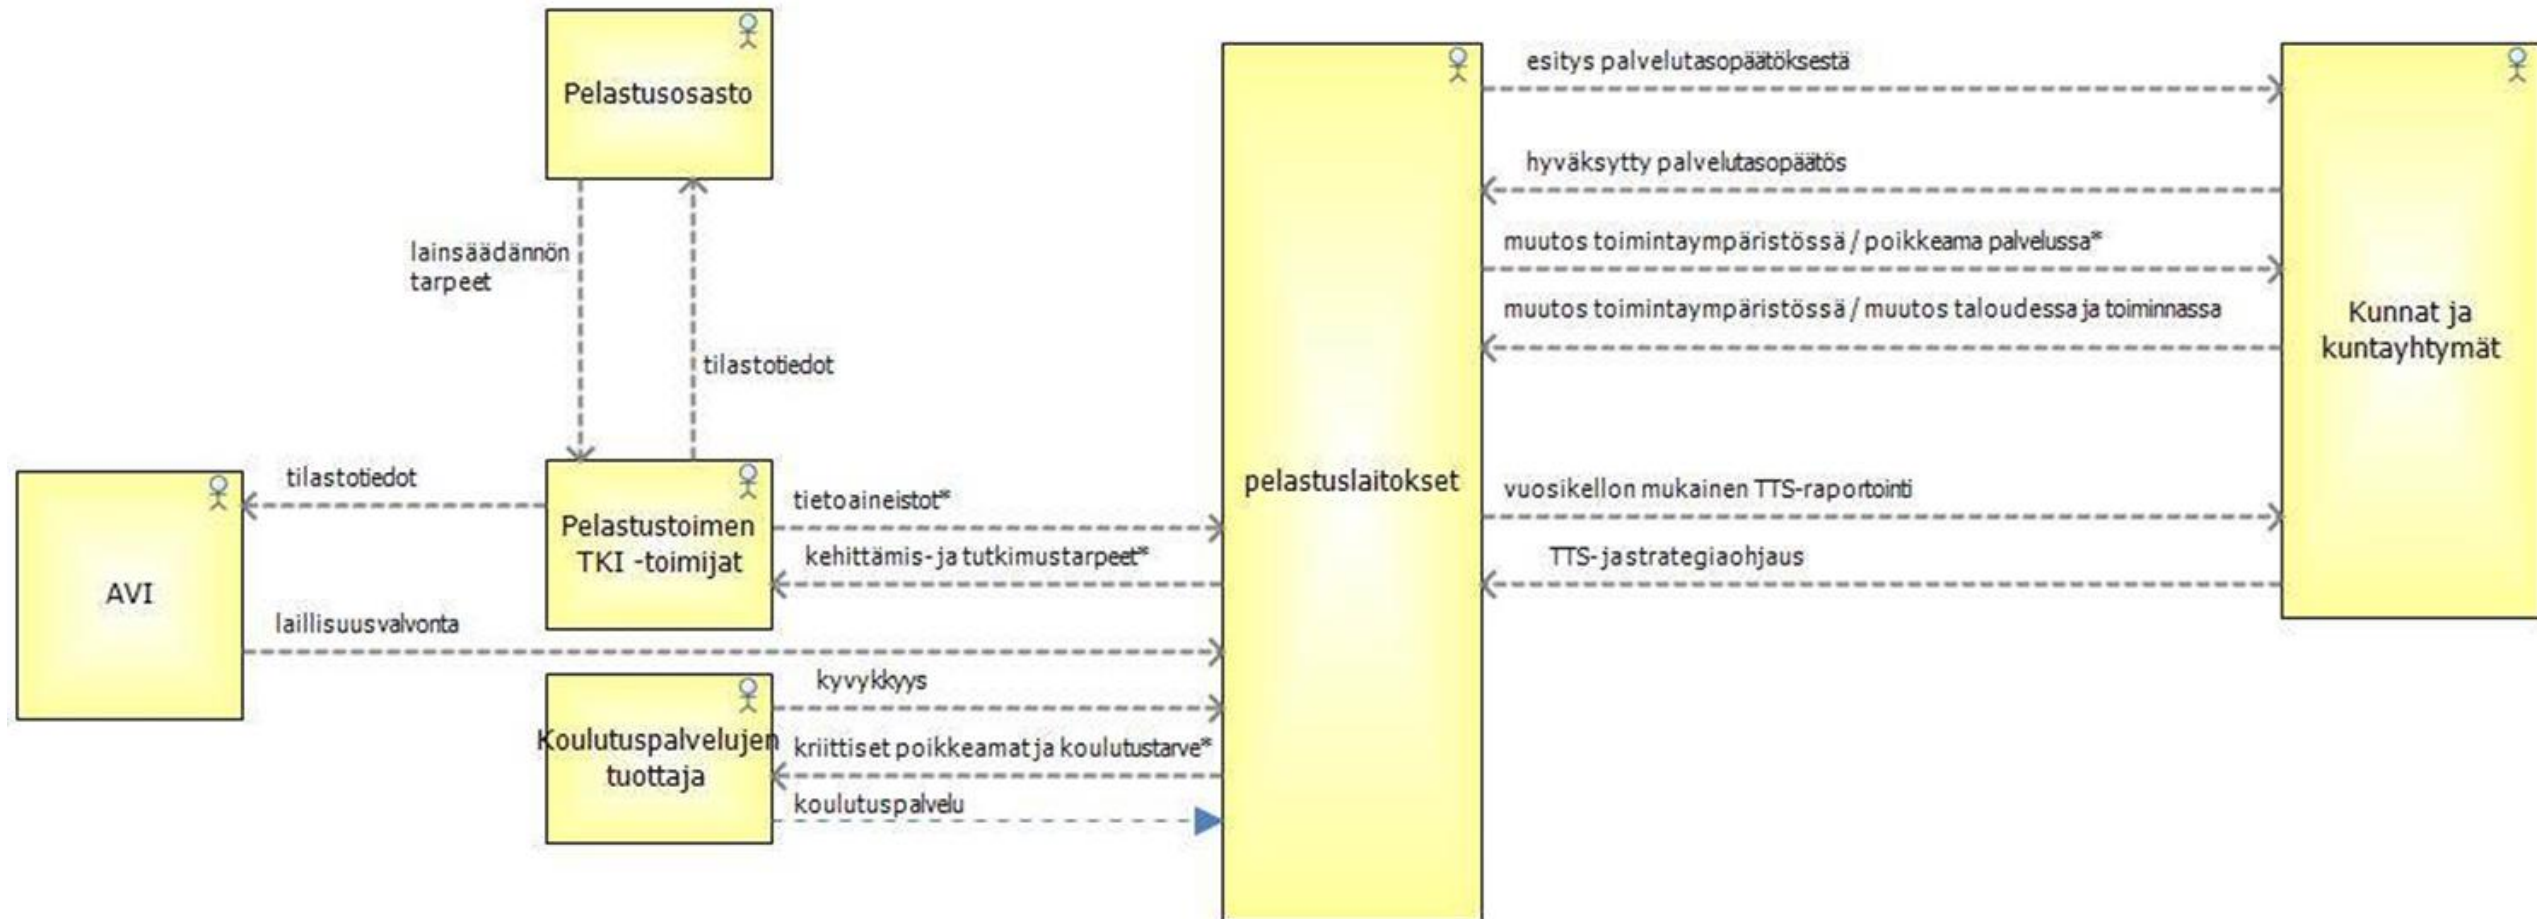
Pelastusosasto

lainsäädännön tarpeet

tilastotiedot

AVI

tilastotiedot

Pelastustoimen TKI -toimijat

tietoaineistot*

kehittämis- ja tutkimustarpeet*

laillisuusvalvonta

Koulutuspalvelujen tuottaja

kyvykkyys

kriittiset poikkeamat ja koulutustarve*

koulutuspalvelu

pelastuslaitokset

esitys palvelutasopäätöksestä

hyväksytty palvelutasopäätös

muutos toimintaympäristössä / poikkeama palvelussa*

muutos toimintaympäristössä / muutos taloudessa ja toiminnassa

vuosikellon mukainen TTS-raportointi

TTS- ja strategiaohjaus

Kunnat ja kuntayhtymät